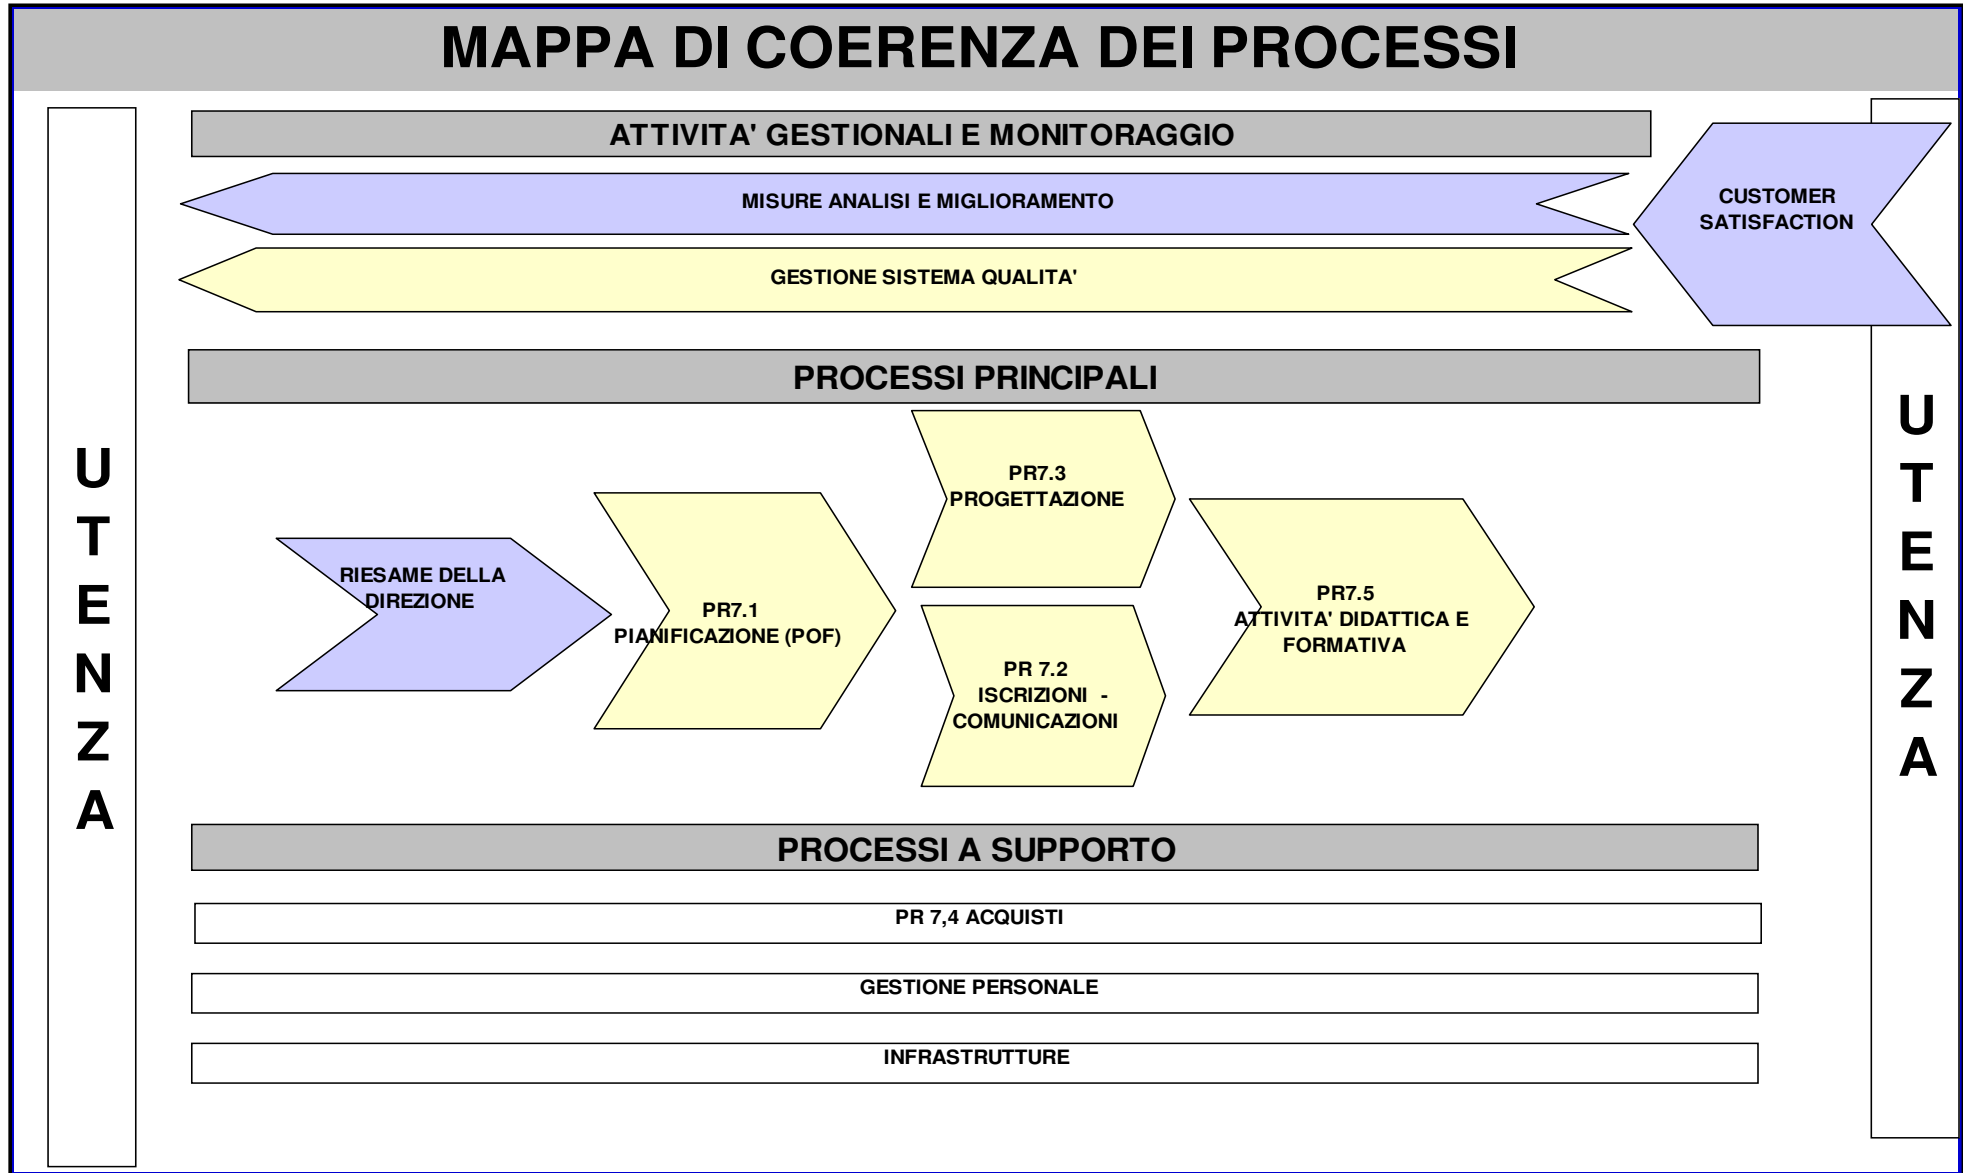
MAPPA DI COERENZA DEI PROCESSI

U
T
E
N
Z
A

ATTIVITA' GESTIONALI E MONITORAGGIO

MISURE ANALISI E MIGLIORAMENTO

GESTIONE SISTEMA QUALITA'

CUSTOMER SATISFACTION

PROCESSI PRINCIPALI

RIESAME DELLA DIREZIONE

PR7.1 PIANIFICAZIONE (POF)

PR7.3 PROGETTAZIONE

PR 7.2 ISCRIZIONI - COMUNICAZIONI

PR7.5 ATTIVITA' DIDATTICA E FORMATIVA

PROCESSI A SUPPORTO

PR 7,4 ACQUISTI

GESTIONE PERSONALE

INFRASTRUTTURE

U
T
E
N
Z
A